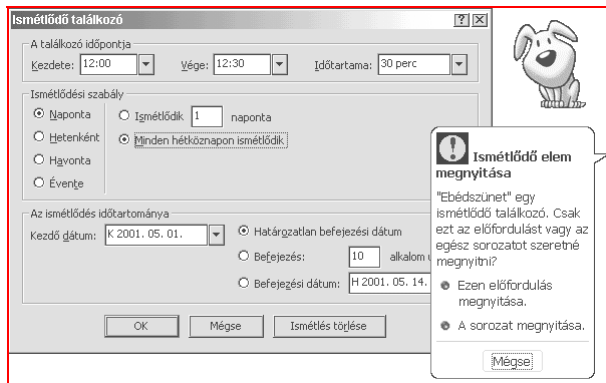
Ismétlődő találkozó

?
X

A találkozó időpontja

Kezdete: 12:00

Vége: 12:30

Időtartama: 30 perc

Ismétlődési szabály

Naponta

Hetenként

Havonta

Évente

Ismétlődik 1 naponta

Minden hétköznapon ismétlődik

Az ismétlődés időtartománya

Kezdő dátum: K 2001. 05. 01.

Határozatlan befejezési dátum

Befejezés: 10 alkalom u

Befejezési dátum: H 2001. 05. 14.

OK

Mégse

Ismétlés törlése

Ismétlődő elem megnyitása

"Ebédszünet" egy ismétlődő találkozó. Csak ezt az előfordulást vagy az egész sorozatot szeretné megnyitni?

Ezen előfordulás megnyitása.

A sorozat megnyitása.

Mégse